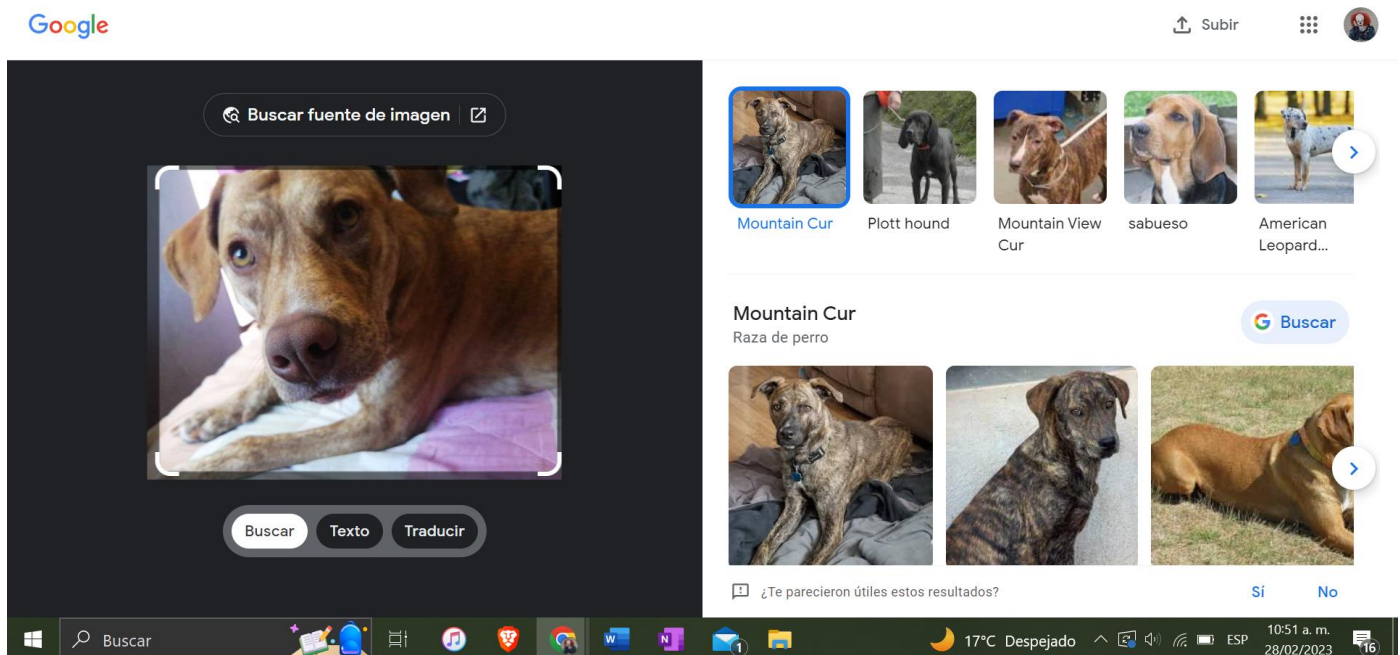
Google

Subir

Buscar fuente de imagen

Buscar Texto Traducir

Mountain Cur
Plott hound
Mountain View Cur
sabueso
American Leopard...

Mountain Cur
Raza de perro

Buscar

¿Te parecieron útiles estos resultados?
Sí
No

Buscar

17°C Despejado
ESP
10:51 a. m.
28/02/2023
16